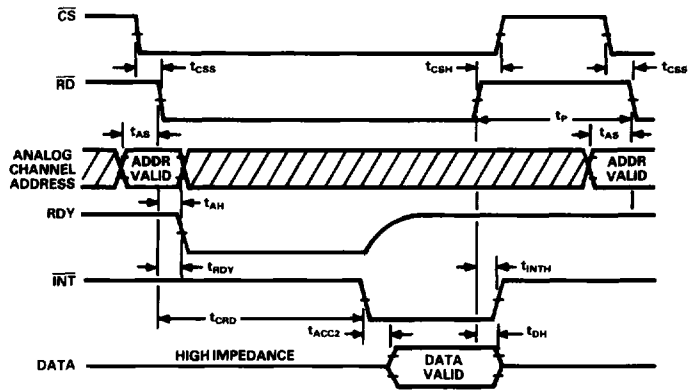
$\overline{CS}$

$t_{CSS}$

$t_{CSH}$

$t_{CSS}$

$\overline{RD}$

$t_P$

$t_{AS}$

$t_{AS}$

ANALOG CHANNEL ADDRESS

ADDR VALID

ADDR VALID

RDY

$t_{AH}$

$t_{RDY}$

$\overline{INT}$

$t_{INTH}$

$t_{CRD}$

$t_{ACC2}$

$t_{DH}$

DATA

HIGH IMPEDANCE

DATA VALID